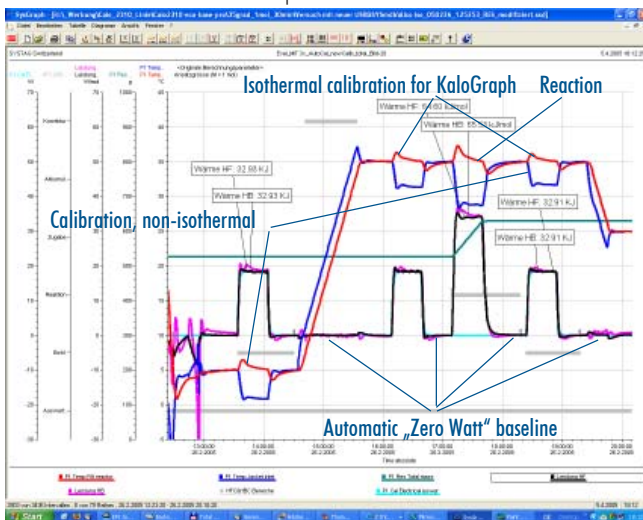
Isothermal calibration for KaloGraph

Reaction

Wärme HF: 64.60 kJ/mol

Wärme HB: 65.03 kJ/mol

Wärme HF: 32.93 KJ

Wärme HB: 32.93 KJ

Calibration, non-isothermal

Wärme HF: 32.91 KJ

Wärme HB: 32.91 KJ

Automatic „Zero Watt" baseline

SysGraph

SYSTAG Seitlasbeit

Start